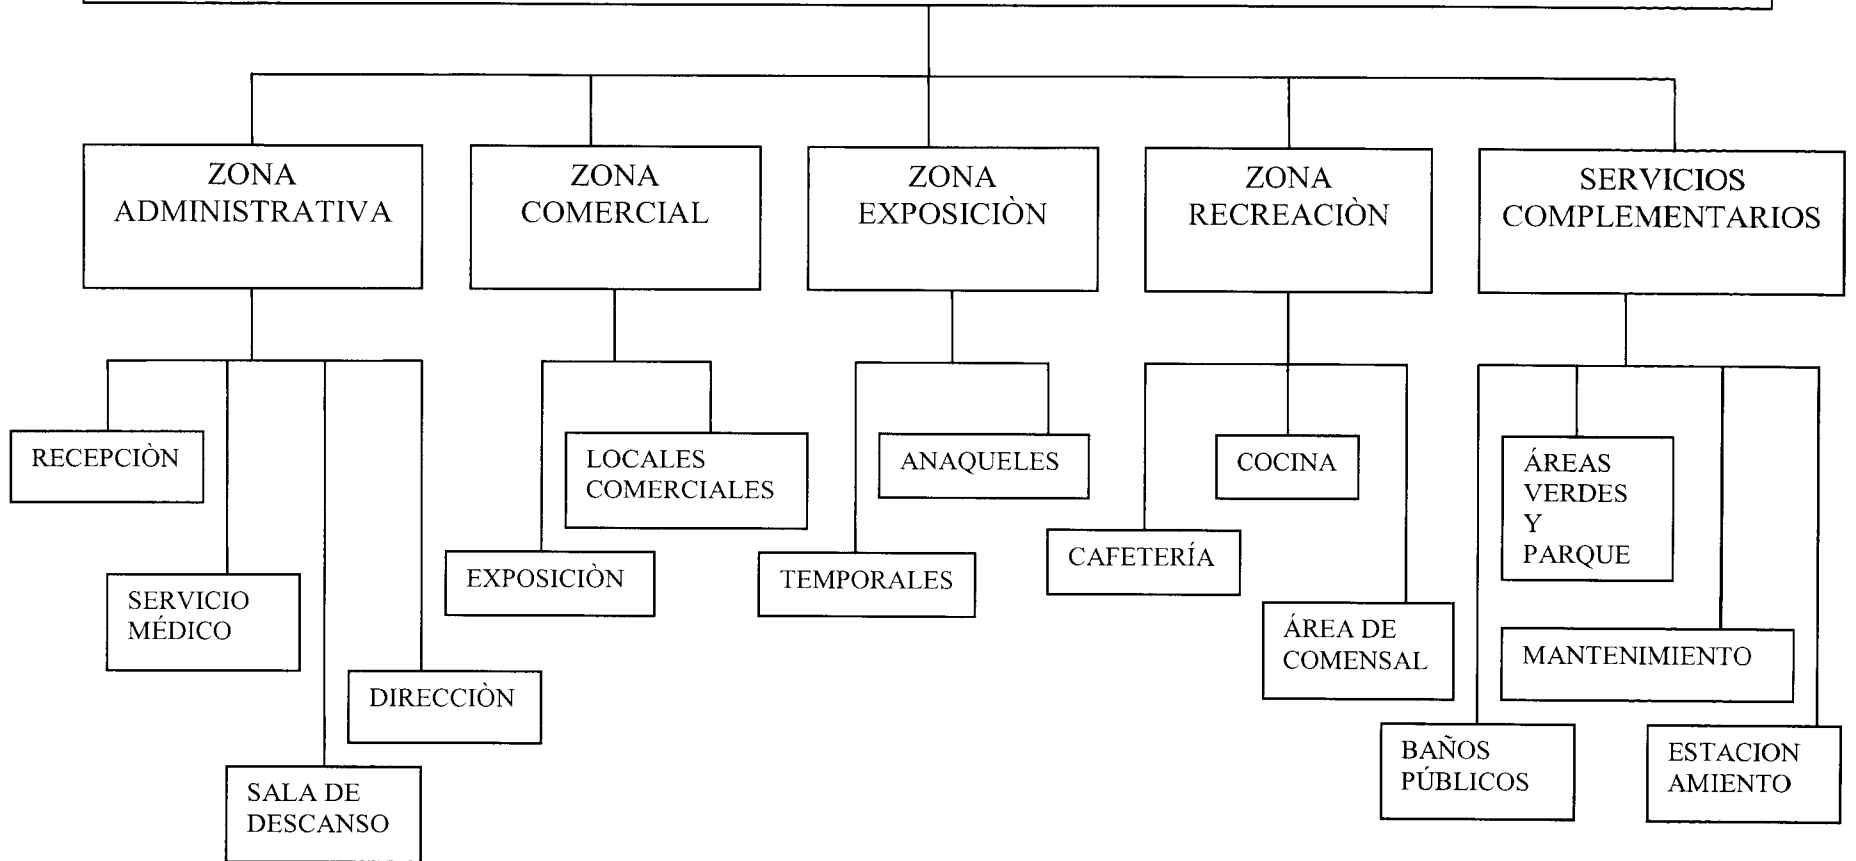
ZONA ADMINISTRATIVA

ZONA COMERCIAL

ZONA EXPOSICIÒN

ZONA RECREACIÒN

SERVICIOS COMPLEMENTARIOS

RECEPCIÒN

SERVICIO MÉDICO

SALA DE DESCANSO

DIRECCIÒN

LOCALES COMERCIALES

EXPOSICIÒN

ANAQUELES

TEMPORALES

COCINA

CAFETERÍA

ÁREA DE COMENSAL

ÁREAS VERDES Y PARQUE

MANTENIMIENTO

BAÑOS PÚBLICOS

ESTACION AMIENTO